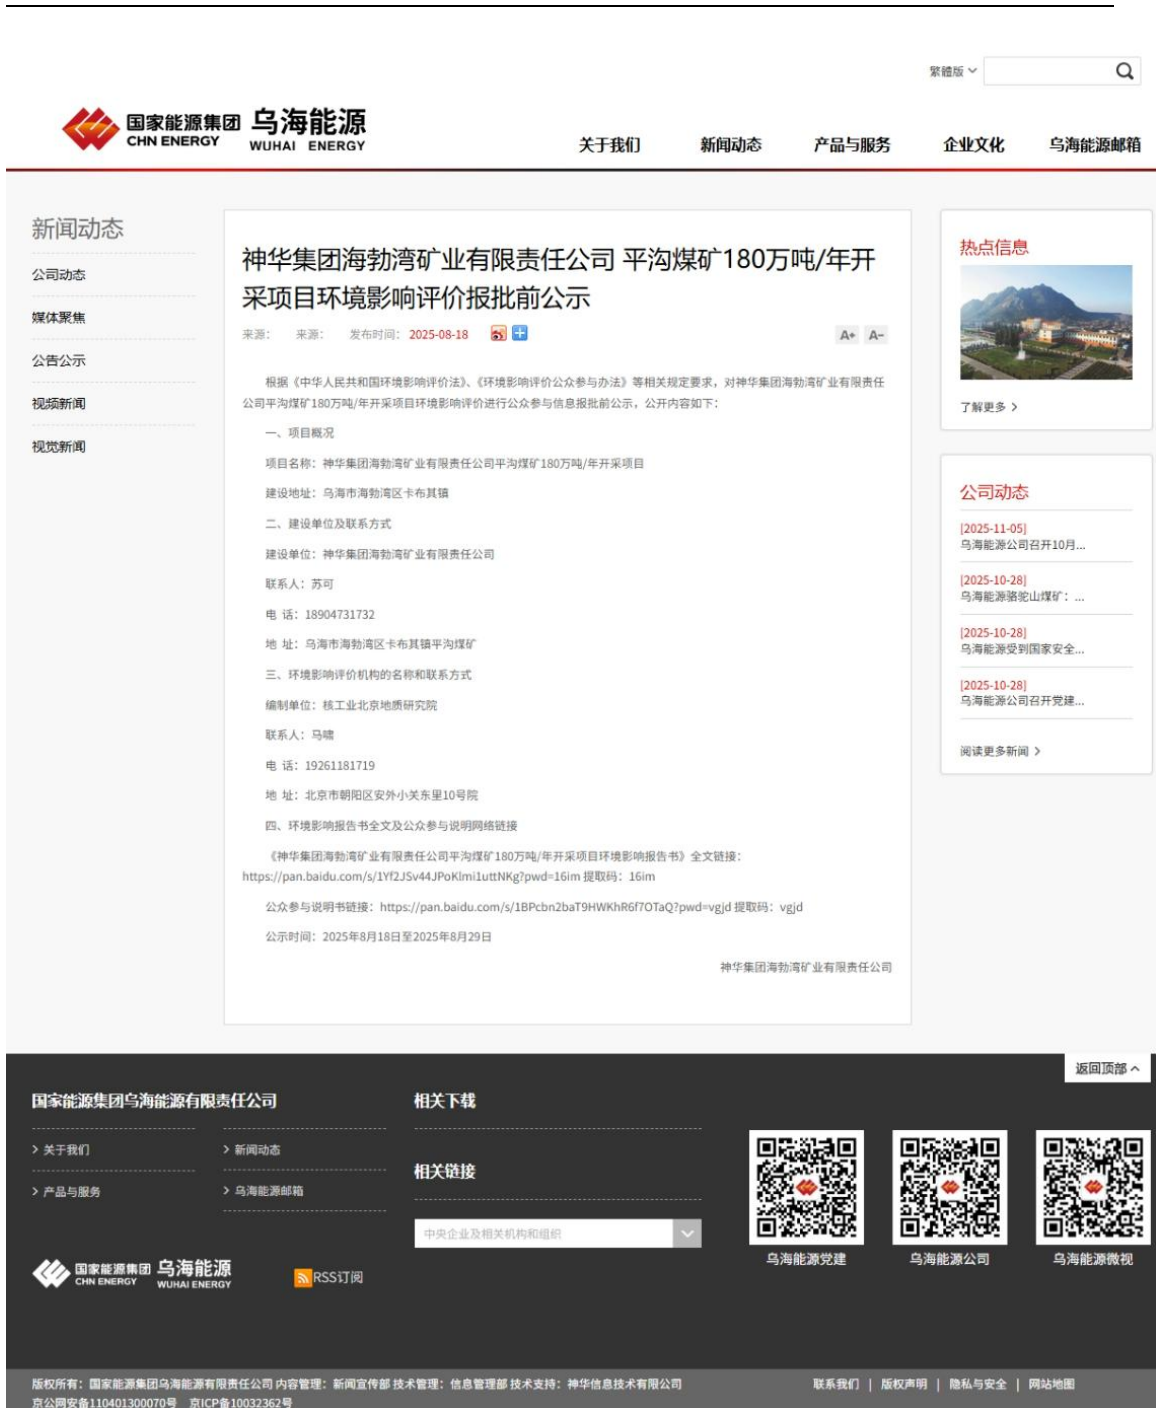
繁體版

国家能源集团 CHN ENERGY 乌海能源 WUHAI ENERGY

关于我们 新闻动态 产品与服务 企业文化 乌海能源邮箱

新闻动态
公司动态
媒体聚焦
公告公示
视频新闻
视觉新闻

神华集团海勃湾矿业有限责任公司 平沟煤矿180万吨/年开采项目环境影响评价报批前公示

来源: 来源: 发布时间: 2025-08-18

A+ A-

根据《中华人民共和国环境影响评价法》、《环境影响评价公众参与办法》等相关规定要求，对神华集团海勃湾矿业有限责任公司平沟煤矿180万吨/年开采项目环境影响评价进行公众参与信息报批前公示，公开内容如下:

一、项目概况

项目名称: 神华集团海勃湾矿业有限责任公司平沟煤矿180万吨/年开采项目

建设地址: 乌海市海勃湾区卡布其镇

二、建设单位及联系方式

建设单位: 神华集团海勃湾矿业有限责任公司

联系人: 苏可

电 话: 18904731732

地 址: 乌海市海勃湾区卡布其镇平沟煤矿

三、环境影响评价机构的名称和联系方式

编制单位: 核工业北京地质研究院

联系人: 马曦

电 话: 19261181719

地 址: 北京市朝阳区安外小关东里10号院

四、环境影响报告书全文及公众参与说明网络链接

《神华集团海勃湾矿业有限责任公司平沟煤矿180万吨/年开采项目环境影响报告书》全文链接: https://pan.baidu.com/s/1Yf2JSv44JPoKlmi1uttNKg?pwd=16im 提取码: 16im

公众参与说明书链接: https://pan.baidu.com/s/1BPcbn2baT9HWKhR6f7OTaQ?pwd=vgjd 提取码: vgjd

公示时间: 2025年8月18日至2025年8月29日

神华集团海勃湾矿业有限责任公司

热点信息
了解更多 >

公司动态
[2025-11-05]
乌海能源公司召开10月...
[2025-10-28]
乌海能源骆驼山煤矿: ...
[2025-10-28]
乌海能源受到国家安全...
[2025-10-28]
乌海能源公司召开党建...
阅读更多新闻 >

返回顶部

国家能源集团乌海能源有限责任公司
> 关于我们 > 新闻动态
> 产品与服务 > 乌海能源邮箱

相关下载
相关链接
中央企业及相关机构和组织

国家能源集团 CHN ENERGY 乌海能源 WUHAI ENERGY
RSS订阅

乌海能源党建 乌海能源公司 乌海能源微视

版权所有: 国家能源集团乌海能源有限责任公司 内容管理: 新闻宣传部 技术管理: 信息管理部 技术支持: 神华信息技术有限公司
京公网安备110401300070号 京ICP备10032362号

联系我们 | 版权声明 | 隐私与安全 | 网站地图